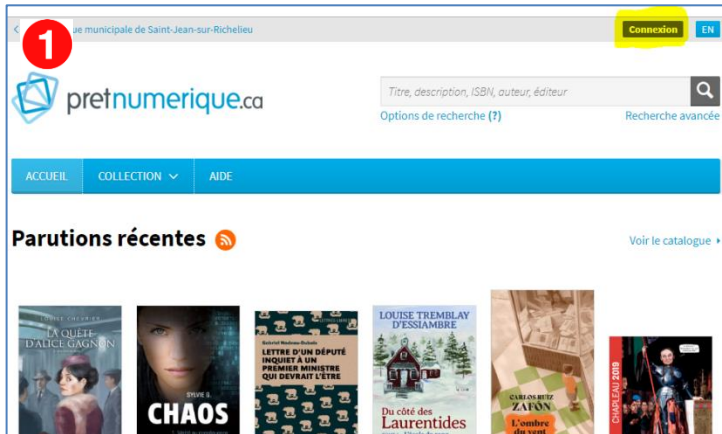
1

ue municipale de Saint-Jean-sur-Richelieu

Connexion EN

pretnumerique.ca

Titre, description, ISBN, auteur, éditeur

Options de recherche (?)

Recherche avancée

ACCUEIL COLLECTION AIDE

Parutions récentes

Voir le catalogue

LA QUÊTE D'ALICE GAGNON

SYLVIE G. CHAOS

Gabriel Nadeau-Dubois LETTRE D'UN DÉPUTÉ INQUIET À UN PREMIER MINISTRE QUI DEVRAIT L'ÊTRE

LOUISE TREMBLAY D'ESSIAMBRE Du côté des Laurentides

CARLOS RUIZ ZAFÓN L'ombre du vent

CHARLEAU 2019